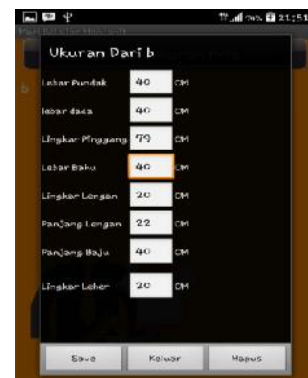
21:51

Ukuran Dari b

Lebar Pundak 40 CM

lebar dada 40 CM

Lingkar Pinggang 79 CM

Lebar Bahu 40 CM

Lingkar Lengan 20 CM

Panjang Lengan 22 CM

Panjang Baju 40 CM

Lingkar Leher 20 CM

Save Keluar Hapus